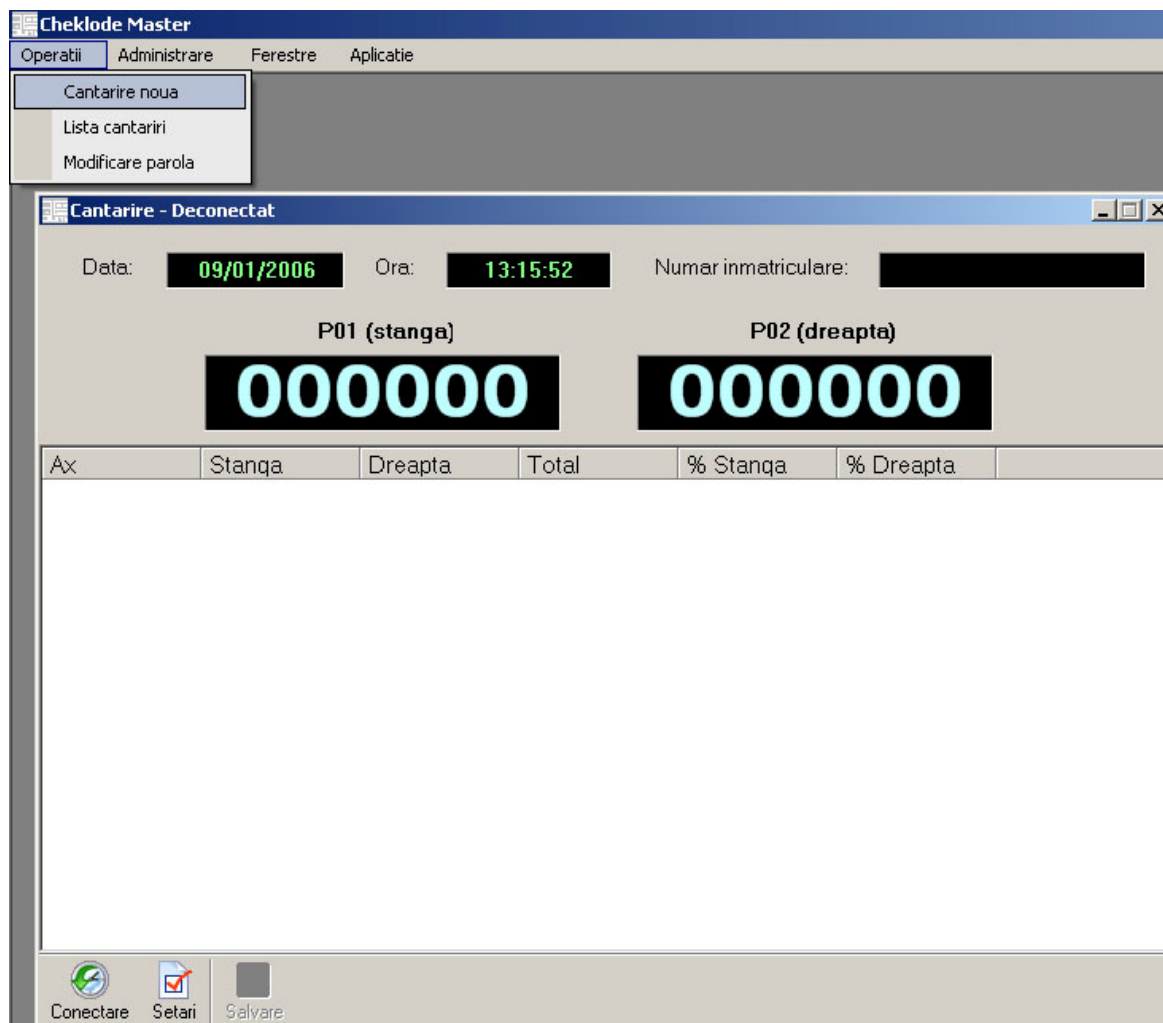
Cheklode Master

Operatii Administrare Ferestre Aplicatie

Cantarire noua
Lista cantariri
Modificare parola

Cantarire - Deconectat

Data: 09/01/2006 Ora: 13:15:52 Numar inmatriculare:

P01 (stanga)
000000

P02 (dreapta)
000000

| Ax | Stanga | Dreapta | Total | % Stanga | % Dreapta |
|---|---|---|---|---|---|

Conectare Setari Salvare